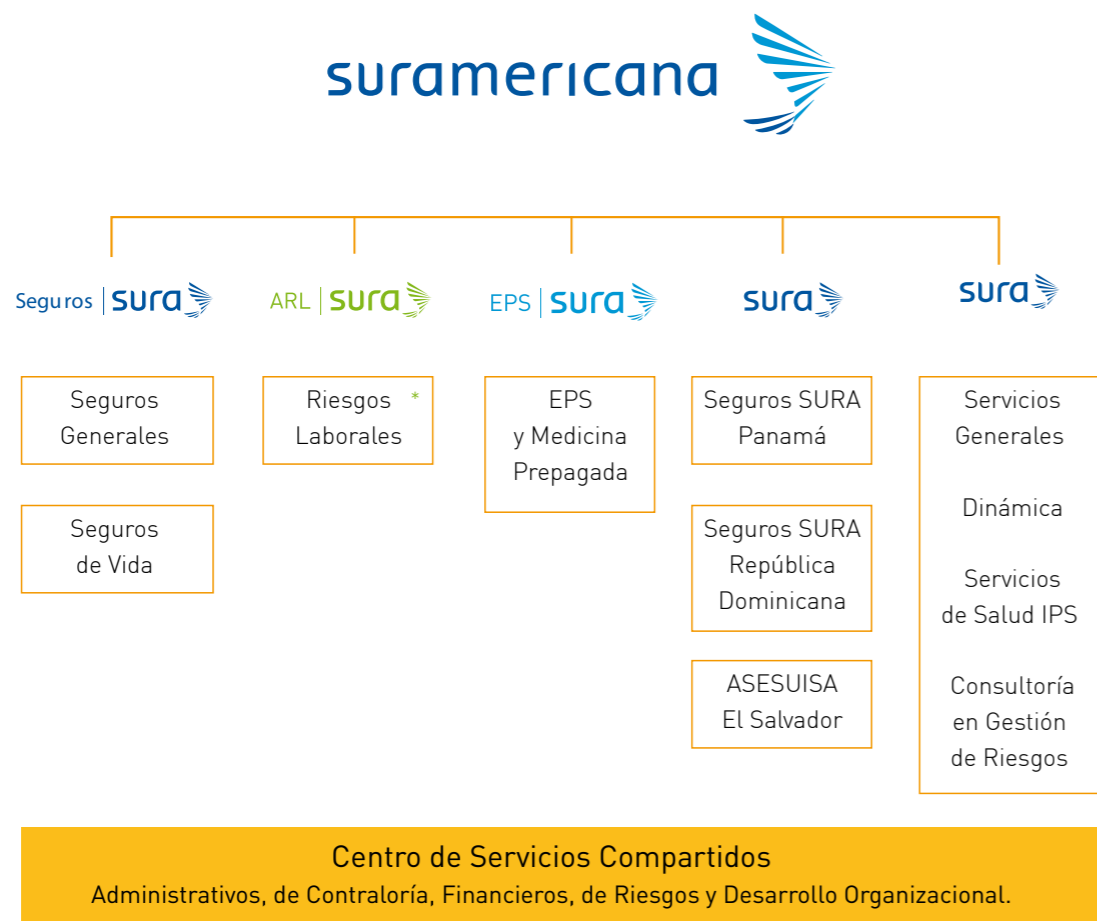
suramericana

Seguros | sura

ARL | sura

EPS | sura

sura

sura

Seguros Generales

Seguros de Vida

Riesgos Laborales *

EPS y Medicina Prepagada

Seguros SURA Panamá

Seguros SURA República Dominicana

ASESUISA El Salvador

Servicios Generales

Dinámica

Servicios de Salud IPS

Consultoría en Gestión de Riesgos

Centro de Servicios Compartidos

Administrativos, de Contraloría, Financieros, de Riesgos y Desarrollo Organizacional.